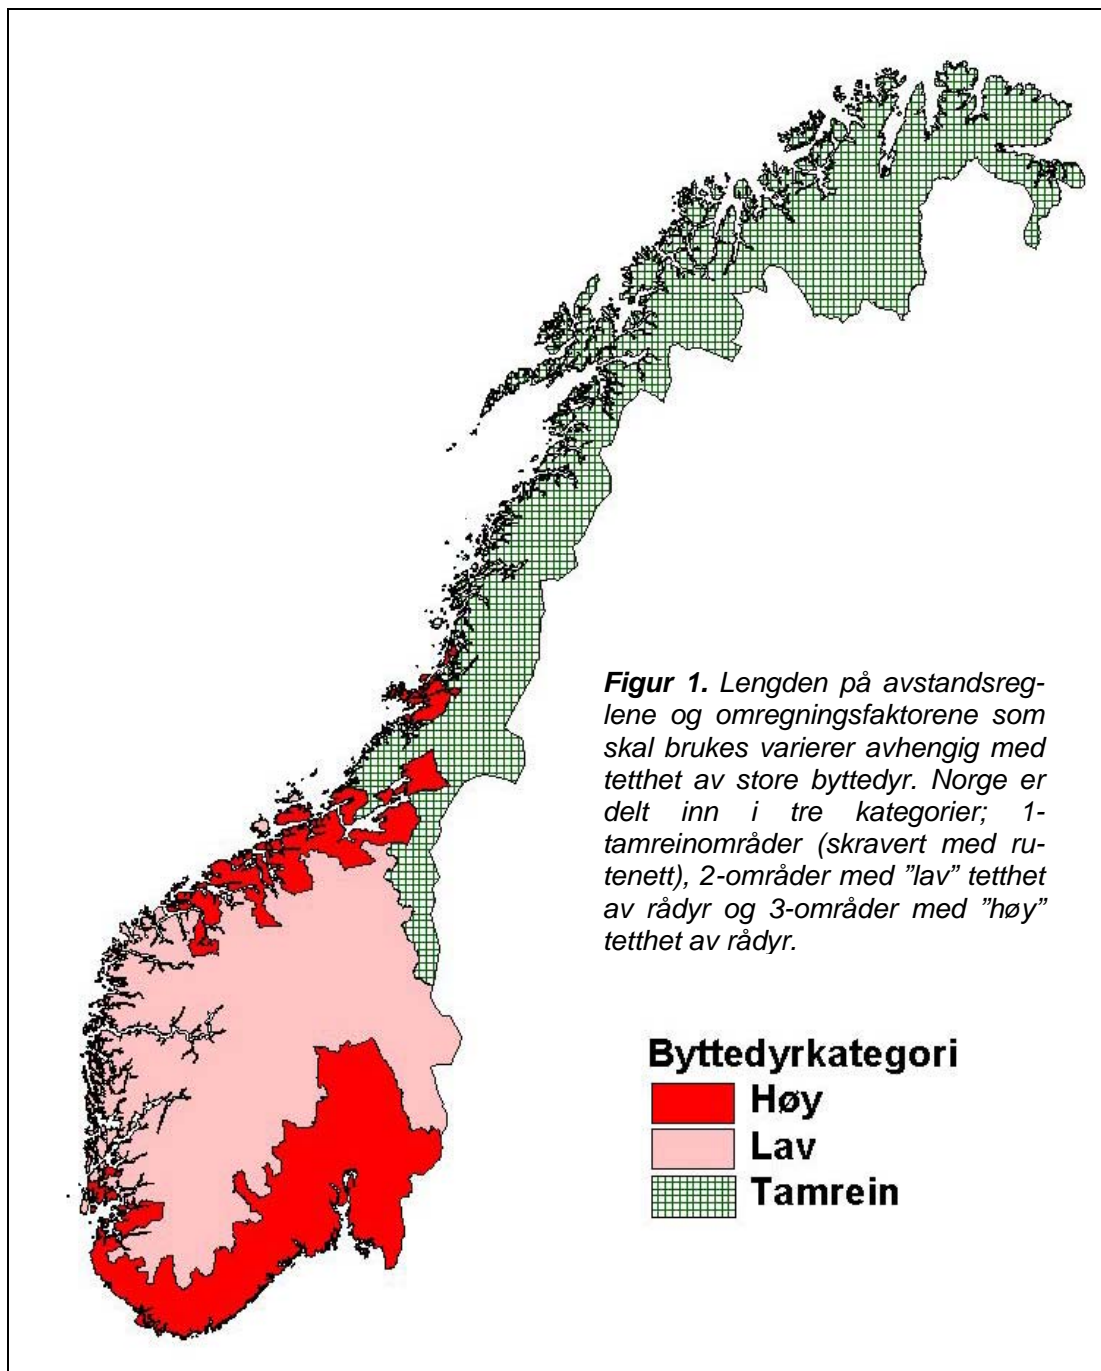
**Figur 1.** Lengden på avstandsreglene og omregningsfaktorene som skal brukes varierer avhengig med tetthet av store byttedyr. Norge er delt inn i tre kategorier; 1-tamreinområder (skravert med rutenett), 2-områder med "lav" tetthet av rådyr og 3-områder med "høy" tetthet av rådyr.

Byttedyrkategori
Høy
Lav
Tamrein